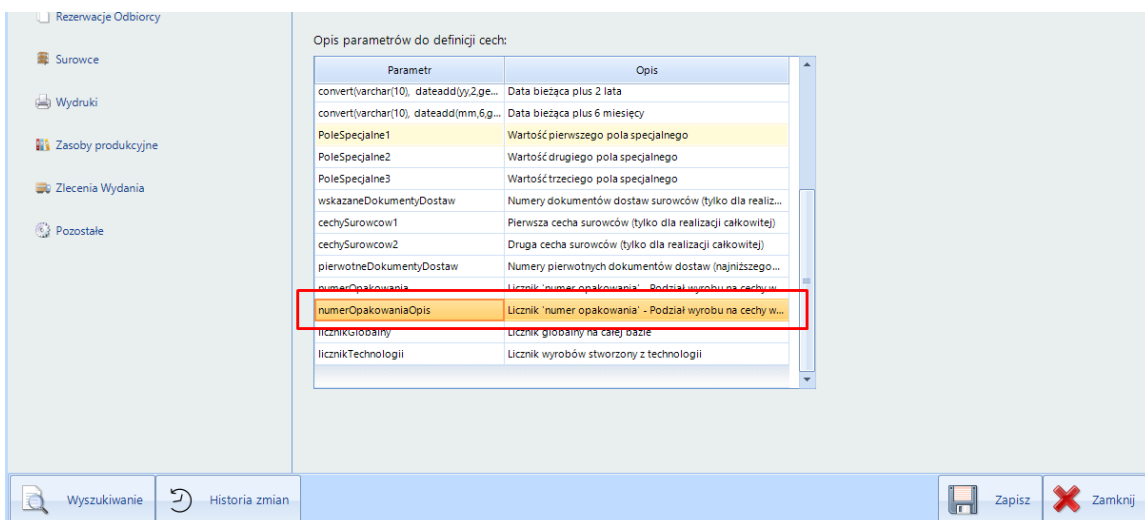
Rezerwacje Odbiorcy

Surowce

Wydruki

Zasoby produkcyjne

Zlecenia Wydania

Pozostałe

Opis parametrów do definicji cech:

| Parametr | Opis |
|---|---|
| convert(varchar(10), dateadd(yy,2,ge... | Data bieżąca plus 2 lata |
| convert(varchar(10), dateadd(mm,6,g... | Data bieżąca plus 6 miesięcy |
| PoleSpecjalne1 | Wartość pierwszego pola specjalnego |
| PoleSpecjalne2 | Wartość drugiego pola specjalnego |
| PoleSpecjalne3 | Wartość trzeciego pola specjalnego |
| wskazaneDokumentyDostaw | Numery dokumentów dostaw surowców (tylko dla realiz... |
| cechySurowcow1 | Pierwsza cecha surowców (tylko dla realizacji całkowitej) |
| cechySurowcow2 | Druga cecha surowców (tylko dla realizacji całkowitej) |
| pierwotneDokumentyDostaw | Numery pierwotnych dokumentów dostaw (najniższego... |
| numerOpakowania | Licznik 'numer opakowania' - Podział wyrobu na cechy w... |
| numerOpakowaniaOpis | Licznik 'numer opakowania' - Podział wyrobu na cechy w... |
| licznikGlobalny | Licznik globalny na całej bazie |
| licznikTechnologii | Licznik wyrobów stworzony z technologii |

Wyszukiwanie

Historia zmian

Zapisz

Zamknij